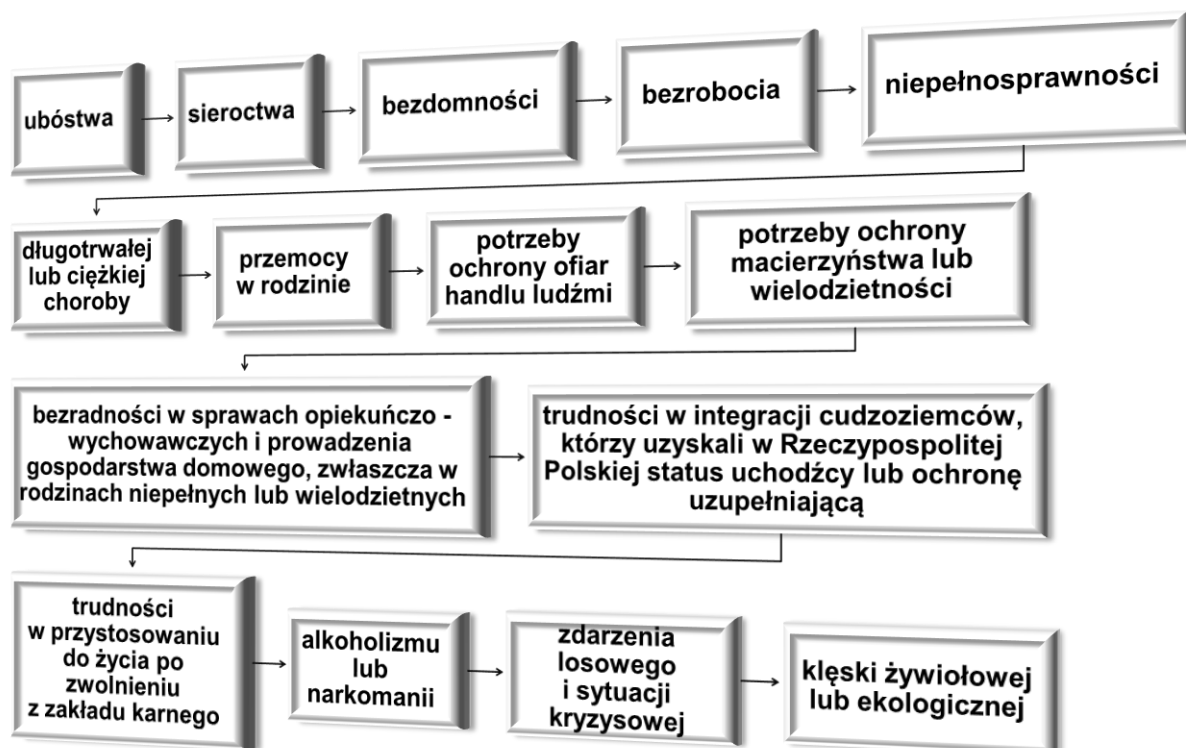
ubóstwa

sieroctwa

bezdomności

bezrobocia

niepełnosprawności

długotrwałej lub ciężkiej choroby

przemocy w rodzinie

potrzeby ochrony ofiar handlu ludźmi

potrzeby ochrony macierzyństwa lub wielodzietności

bezradności w sprawach opiekuńczo - wychowawczych i prowadzenia gospodarstwa domowego, zwłaszcza w rodzinach niepełnych lub wielodzietnych

trudności w integracji cudzoziemców, którzy uzyskali w Rzeczypospolitej Polskiej status uchodźcy lub ochronę uzupełniającą

trudności w przystosowaniu do życia po zwolnieniu z zakładu karnego

alkoholizmu lub narkomanii

zdarzenia losowego i sytuacji kryzysowej

klęski żywiołowej lub ekologicznej